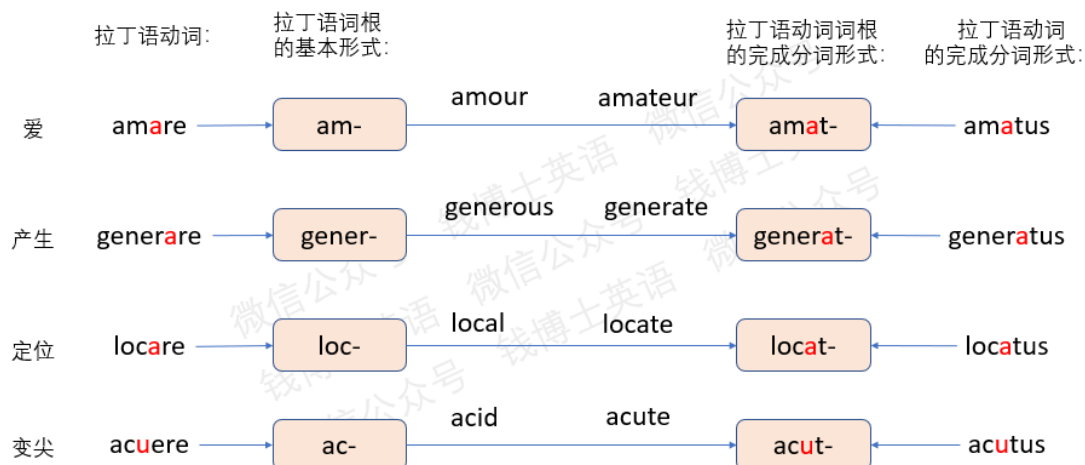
拉丁语动词:

拉丁语词根的基本形式:

拉丁语动词词根的完成分词形式:

拉丁语动词的完成分词形式:

爱 amare am- amour amateur amat- amatus

产生 generare gener- generous generate generat- generatus

定位 locare loc- local locate locat- locatus

变尖 acuere ac- acid acute acut- acutus

微信公众号 钱博士英语